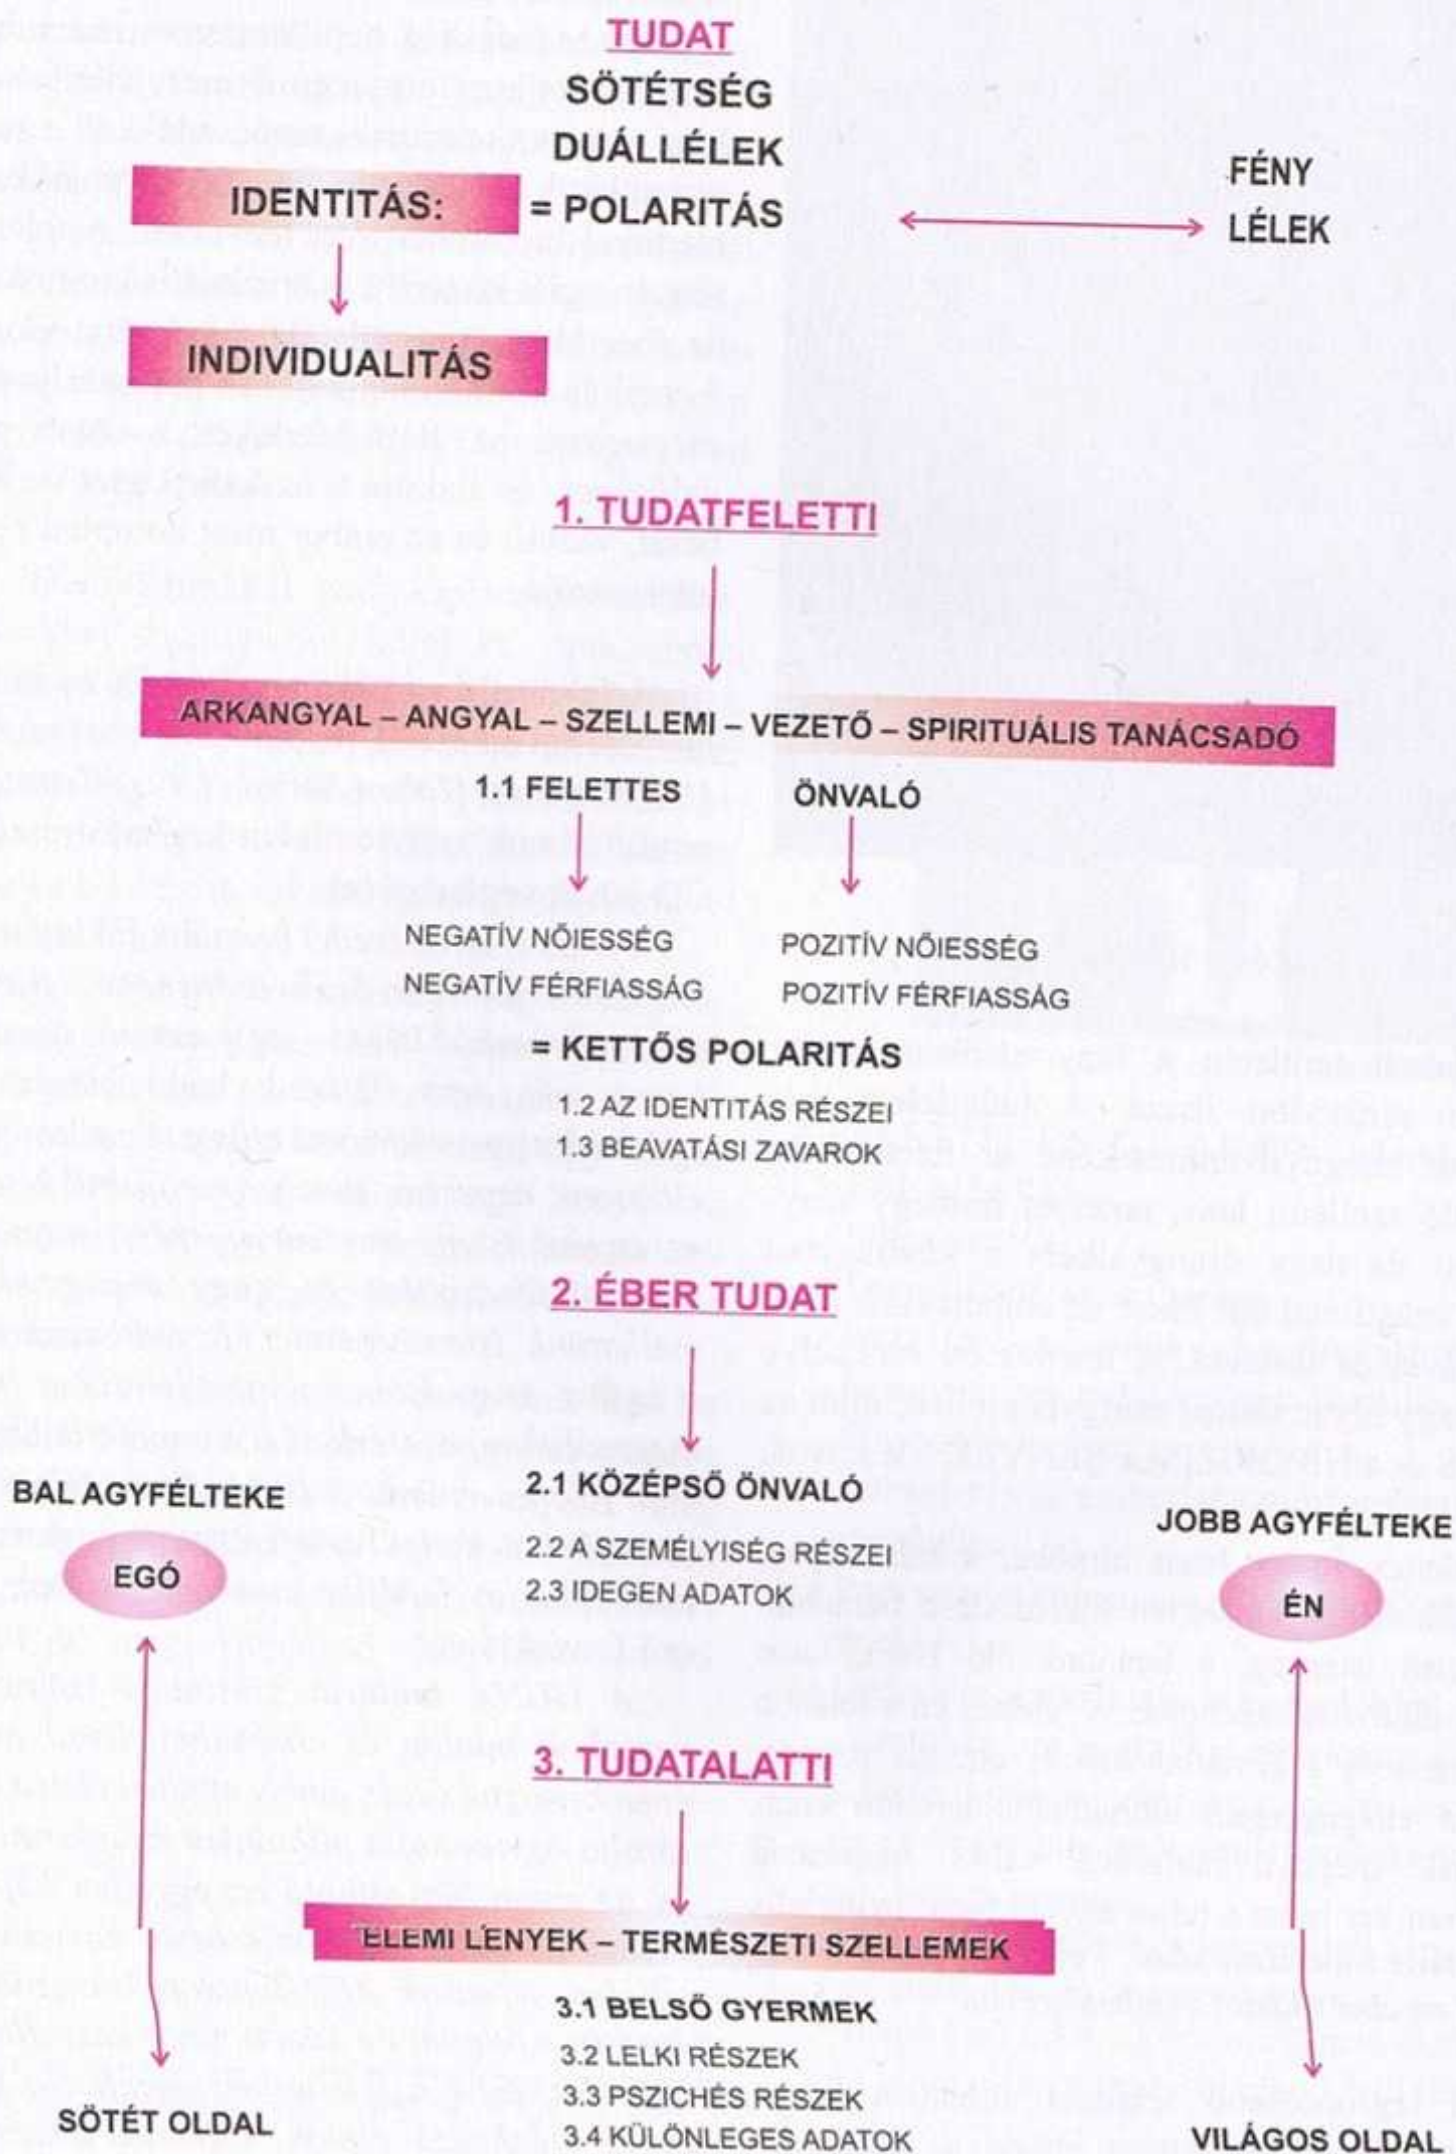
TUDAT
SÖTÉTSÉG
DUÁLLÉLEK
IDENTITÁS: = POLARITÁS
FÉNY
LÉLEK
INDIVIDUALITÁS

1. TUDATFELETTI
ARKANGYAL – ANGYAL – SZELLEMI – VEZETŐ – SPIRITUÁLIS TANÁCSADÓ
1.1 FELETTES ÖNVALÓ
NEGATÍV NŐIESSÉG
NEGATÍV FÉRFIASSÁG
POZITÍV NŐIESSÉG
POZITÍV FÉRFIASSÁG
= KETTŐS POLARITÁS
1.2 AZ IDENTITÁS RÉSZEI
1.3 BEAVATÁSI ZAVAROK

2. ÉBER TUDAT
BAL AGYFÉLTEKE
EGÓ
2.1 KÖZÉPSŐ ÖNVALÓ
2.2 A SZEMÉLYISÉG RÉSZEI
2.3 IDEGEN ADATOK
JOBB AGYFÉLTEKE
ÉN

3. TUDATALATTI
ELEMI LÉNYEK – TERMÉSZETI SZELLEMEK
3.1 BELSŐ GYERMEK
3.2 LELKI RÉSZEK
3.3 PSZICHÉS RÉSZEK
3.4 KÜLÖNLEGES ADATOK
SÖTÉT OLDAL
VILÁGOS OLDAL